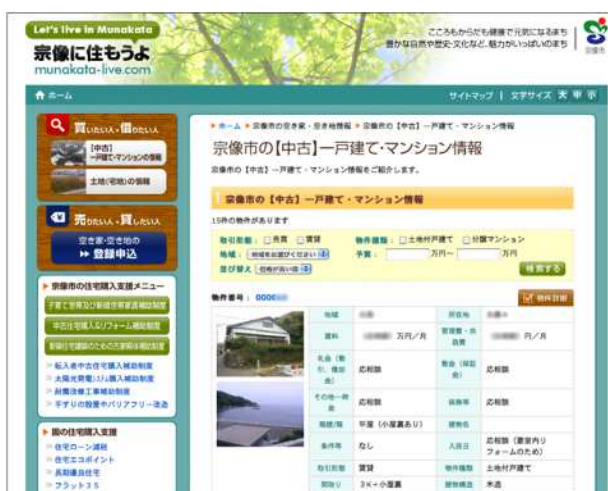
Let's live in Munakata
宗像に住もうよ
munakata-live.com

こころもからだも健康で元気になるまち
豊かな自然や歴史・文化など、魅力がいっぱいのまち

宗像市

ホーム

サイトマップ | 文字サイズ 大 中 小

買いたい人・借りたい人
[中古]一戸建て・マンションの情報
土地(宅地)の情報

売りたい人・貸したい人
空き家・空き地の
登録申込

宗像市の住宅購入支援メニュー
子育て世帯及び新婚世帯家賃補助制度
中古住宅購入&リフォーム補助制度
新築住宅建設のための解体費補助制度
転入者中古住宅購入補助制度
太陽光発電システム購入補助制度
耐震改修工事補助制度
手すりの設置やバリアフリー改造

国の住宅購入支援
住宅ローン減税
住宅エコポイント
長期優良住宅
フラット35

ホーム > 宗像市の空き家・空き地情報 > 宗像市の【中古】一戸建て・マンション情報

宗像市の【中古】一戸建て・マンション情報

宗像市の【中古】一戸建て・マンション情報をご紹介します。

宗像市の【中古】一戸建て・マンション情報

15件の物件があります

取引態様: 売買 賃貸
物件種類: 土地付戸建て 分譲マンション
地域: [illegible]
予算: 万円〜 万円
並び替え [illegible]
検索する

物件番号: 0000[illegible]
物件詳細

| 地域 | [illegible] | 所在地 | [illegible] |
|---|---|---|---|
| 賃料 | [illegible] 万円／月 | 管理費・共益費 | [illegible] 円／月 |
| 礼金(敷引、償却金) | 応相談 | 敷金(保証金) | 応相談 |
| その他一時金 | 応相談 | 保険等 | 応相談 |
| 階建/階 | 平屋(小屋裏あり) | 建物名 | |
| 条件等 | なし | 入居日 | 応相談(要室内リフォームのため) |
| 取引態様 | 賃貸 | 物件種類 | 土地付戸建て |
| 間取り | 3K+小屋裏 | 建物構造 | 木造 |